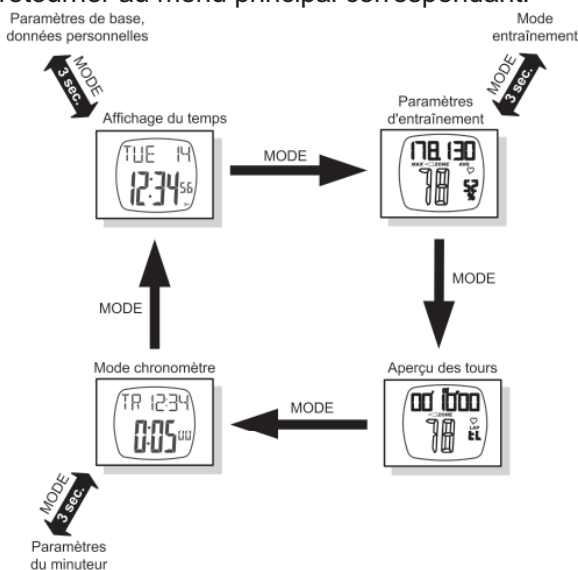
retourner au menu principal correspondant.

Paramètres de base, données personnelles

MODE
3 sec.

Mode entraînement

MODE
3 sec.

Affichage du temps

TUE 14
12:34 56

MODE

Paramètres d'entraînement

178 130
MAX ZONE AVG
78
52

MODE

MODE

Aperçu des tours

00 00
ZONE
78
LAP
1

MODE

Mode chronomètre

TR 12:34
0:05 00

MODE
3 sec.

Paramètres du minuteur